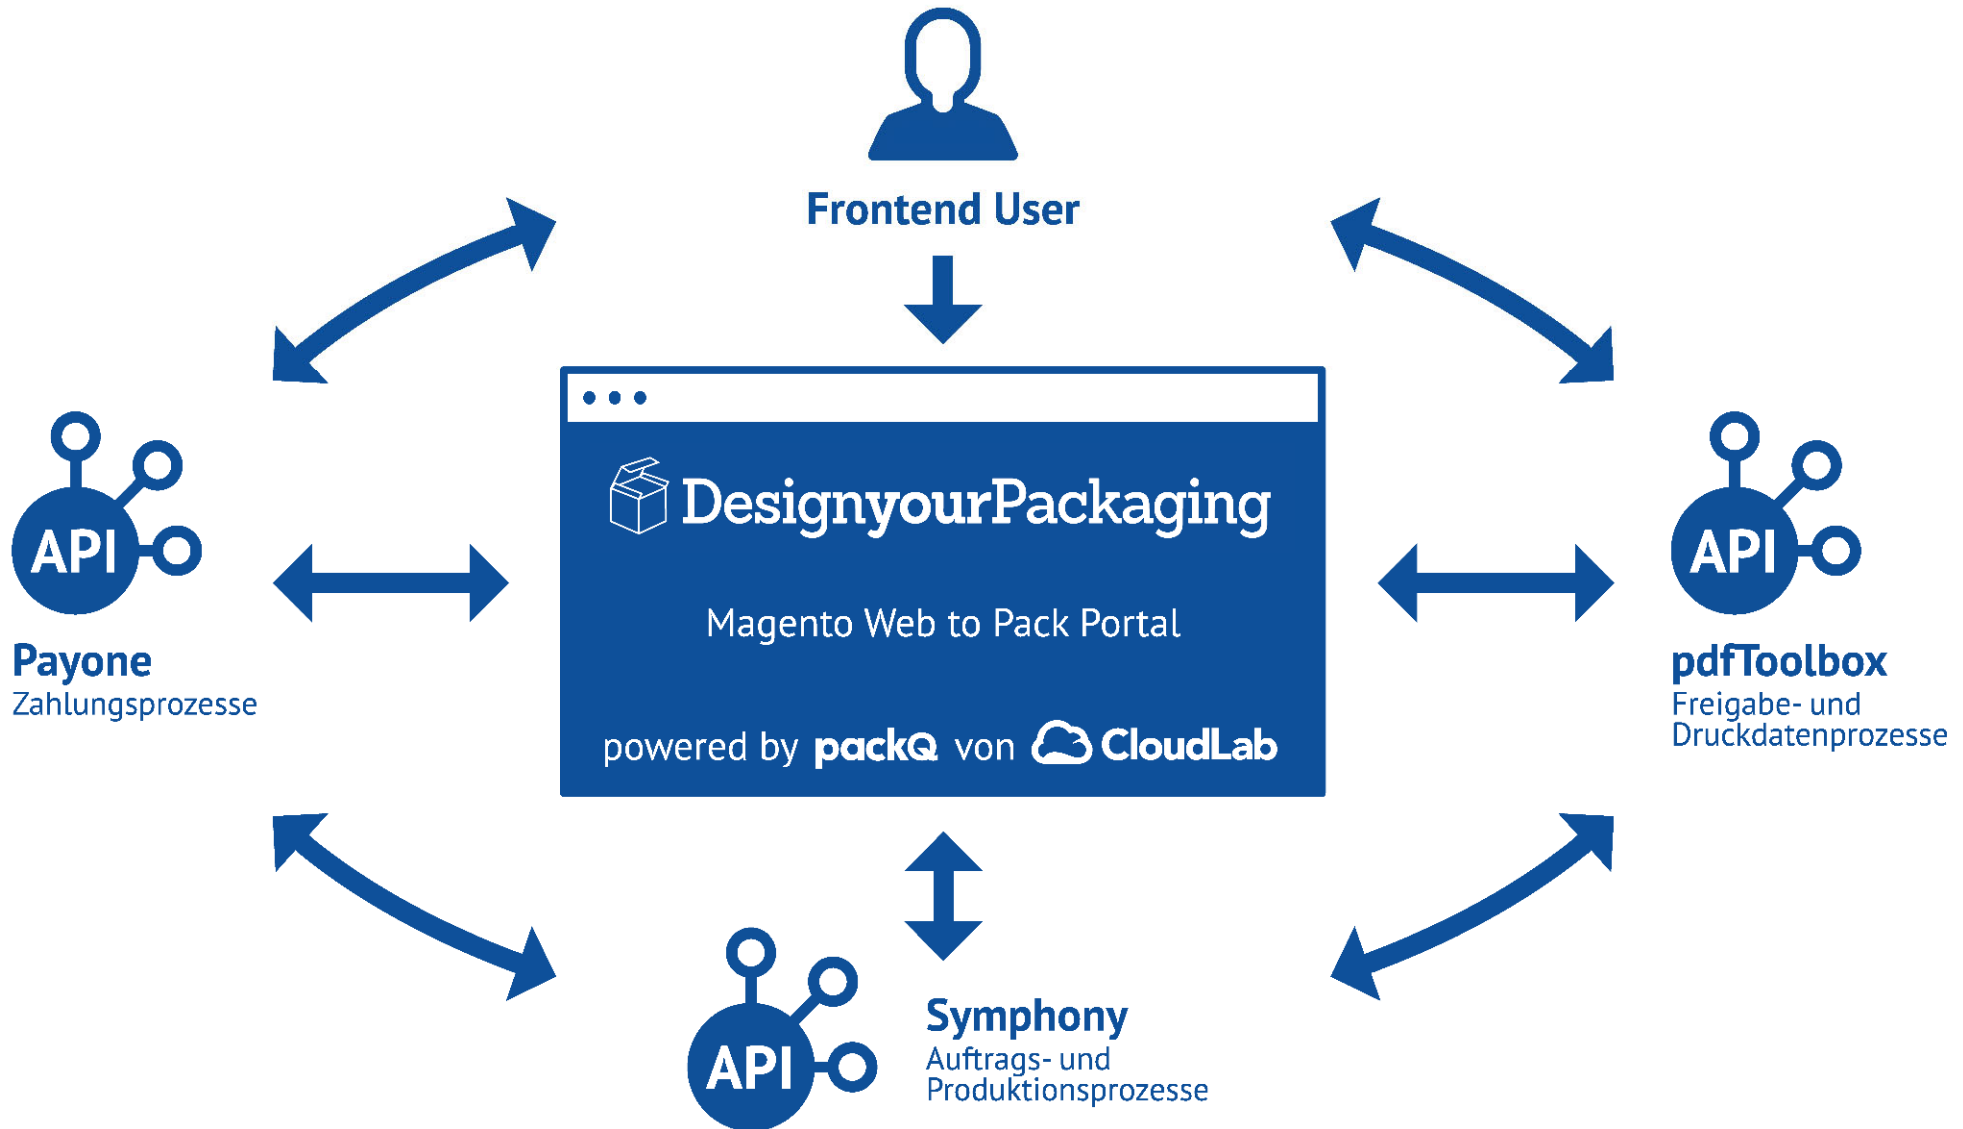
Frontend User

DesignyourPackaging

Magento Web to Pack Portal

powered by packQ von CloudLab

API

Payone
Zahlungsprozesse

API

pdfToolbox
Freigabe- und Druckdatenprozesse

API

Symphony
Auftrags- und Produktionsprozesse